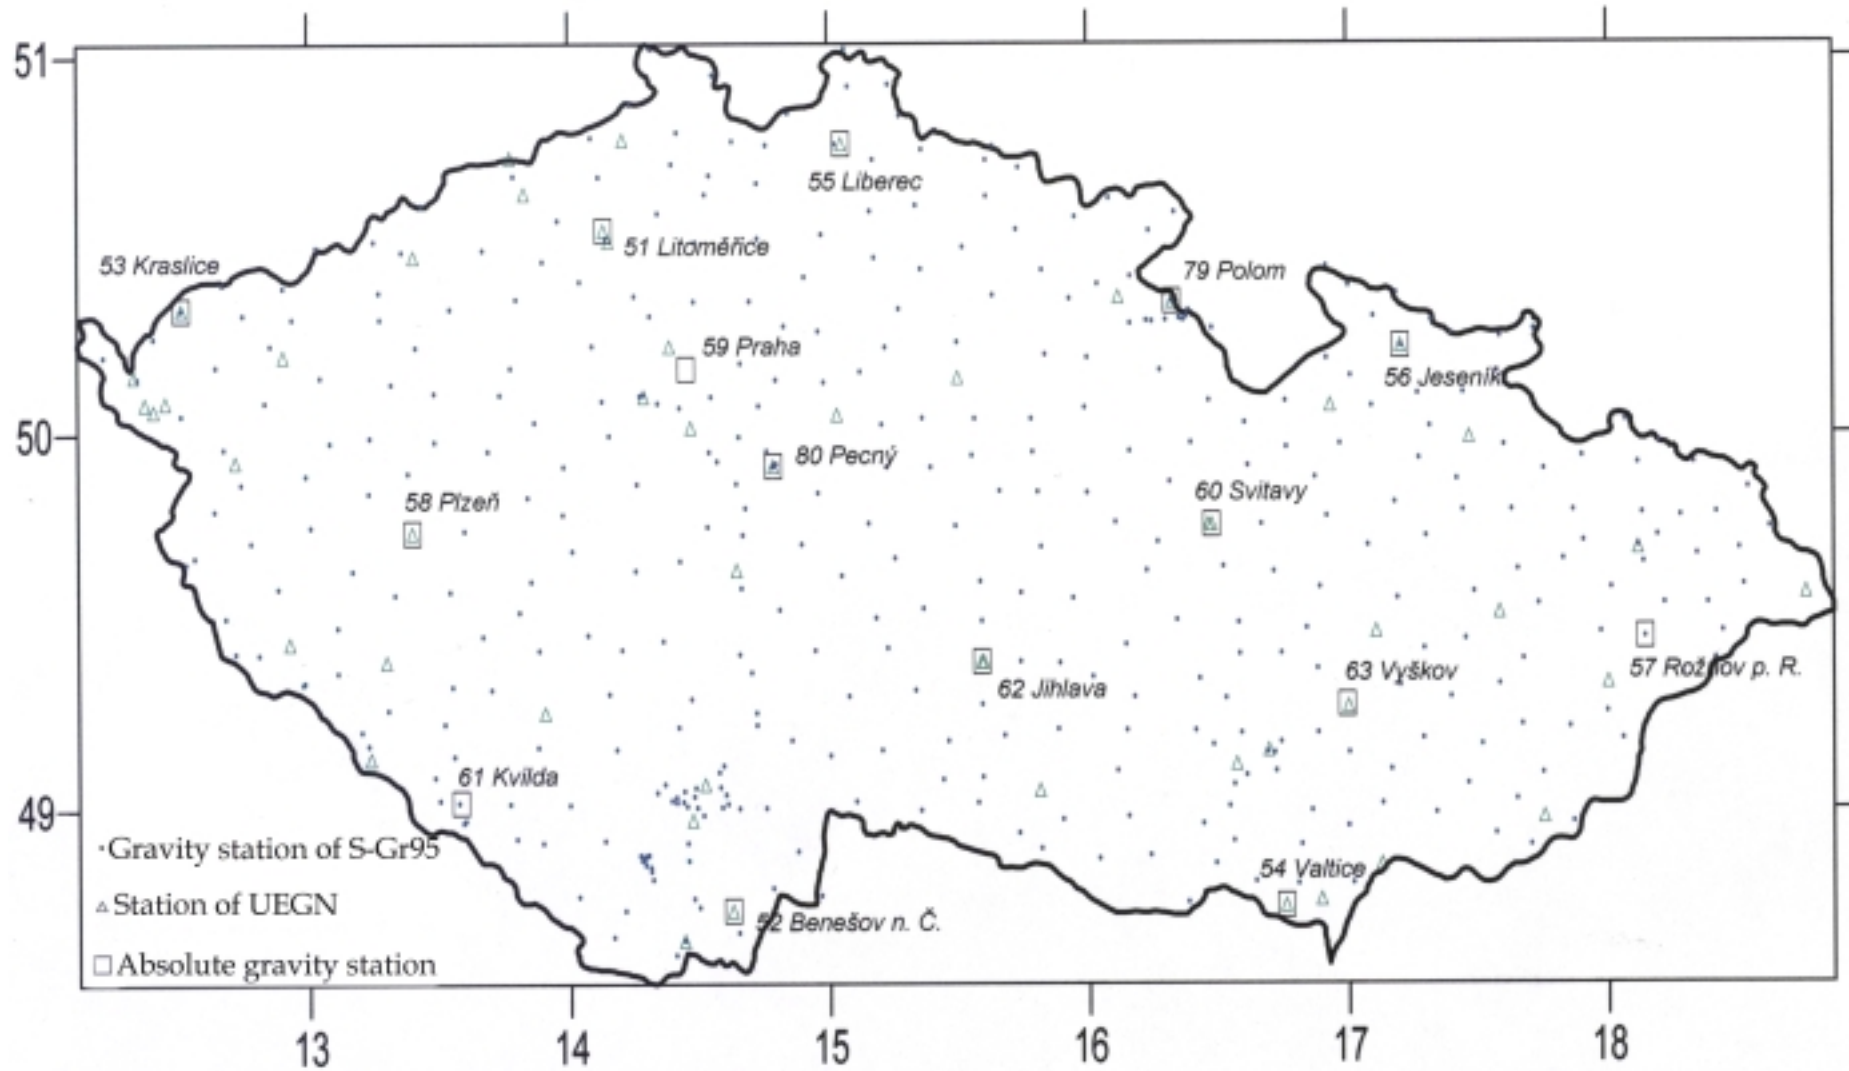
51

50

49

13

14

15

16

17

18

55 Liberec

51 Litoměřice

53 Kraslice

79 Polom

59 Praha

56 Jeseník

80 Pecný

58 Plzeň

60 Svitavy

62 Jihlava

63 Vyškov

57 Rožnov p. R.

61 Kvilda

54 Valtice

52 Benešov n. Č.

· Gravity station of S-Gr95

△ Station of UEGN

□ Absolute gravity station